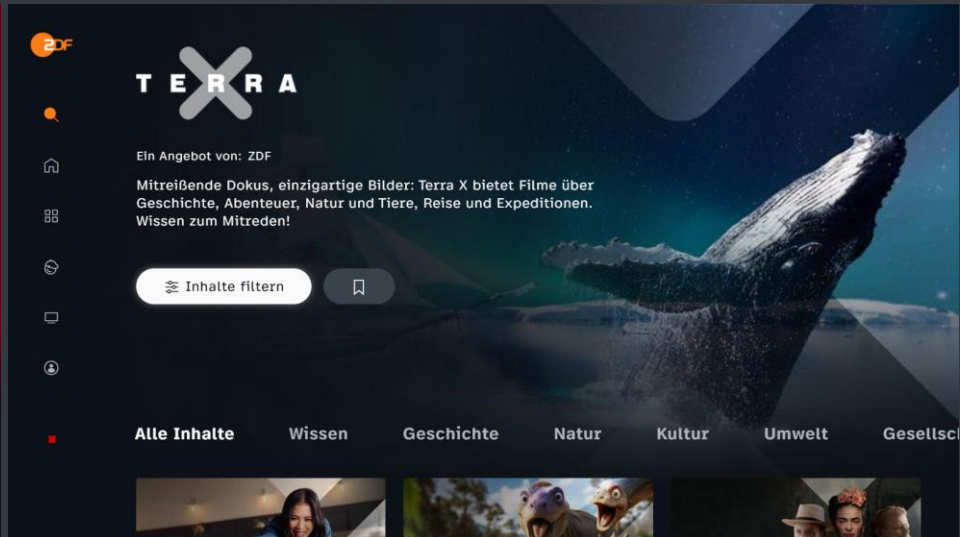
ZDF

TERRA X

Ein Angebot von: ZDF

Mitreißende Dokus, einzigartige Bilder: Terra X bietet Filme über Geschichte, Abenteuer, Natur und Tiere, Reise und Expeditionen. Wissen zum Mitreden!

Inhalte filtern

Alle Inhalte Wissen Geschichte Natur Kultur Umwelt Gesellsc